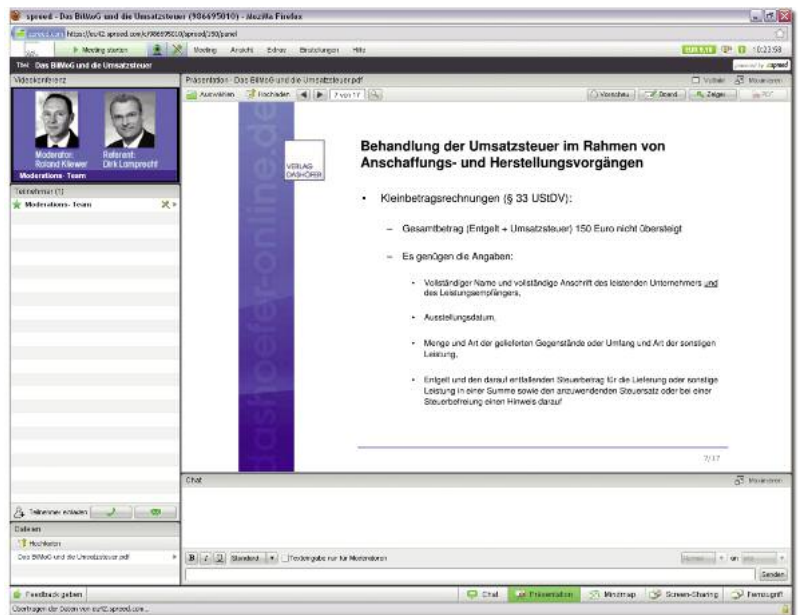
spreed - Das BilMoG und die Umsatzsteuer (906695010) - Mozilla Firefox

https://eu42.spreed.com/c/906695010/spreed/250/panel

Meeting starten | Meeting | Ansicht | Extras | Einstellungen | Hilfe

10:23:58

TM: Das BilMoG und die Umsatzsteuer

powered by spreed

Videokonferenz

Moderator: Roland Kliewer

Referent: Dirk Lamprecht

Moderations- Team

Teilnehmer (1)

Moderations- Team

Teilnehmer einladen

Dateien

Hochladen

Das BilMoG und die Umsatzsteuer.pdf

Präsentation - Das BilMoG und die Umsatzsteuer.pdf

Auswählen | Hochladen | 7 von 17

Vorschau | Board | Zeigen | PDF

Vollbild | Maximieren

VERLAG DASHÖFER

dashoefer-online.de

Behandlung der Umsatzsteuer im Rahmen von Anschaffungs- und Herstellungsvorgängen

• Kleinbetragsrechnungen (§ 33 UStDV):

– Gesamtbetrag (Entgelt + Umsatzsteuer) 150 Euro nicht übersteigt

– Es genügen die Angaben:

• Vollständiger Name und vollständige Anschrift des leistenden Unternehmers und des Leistungsempfängers,

• Ausstellungsdatum,

• Menge und Art der gelieferten Gegenstände oder Umfang und Art der sonstigen Leistung,

• Entgelt und den darauf entfallenden Steuerbetrag für die Lieferung oder sonstige Leistung in einer Summe sowie den anzuwendenden Steuersatz oder bei einer Steuerbefreiung einen Hinweis darauf

7/17

Chat

Maximieren

B | I | U | Standard | Texteingabe nur für Moderatoren

Senden

Feedback geben

Chat | Präsentation | Mindmap | Screen-Sharing | Fernzugriff

Übertragen der Daten von eu42.spreed.com...